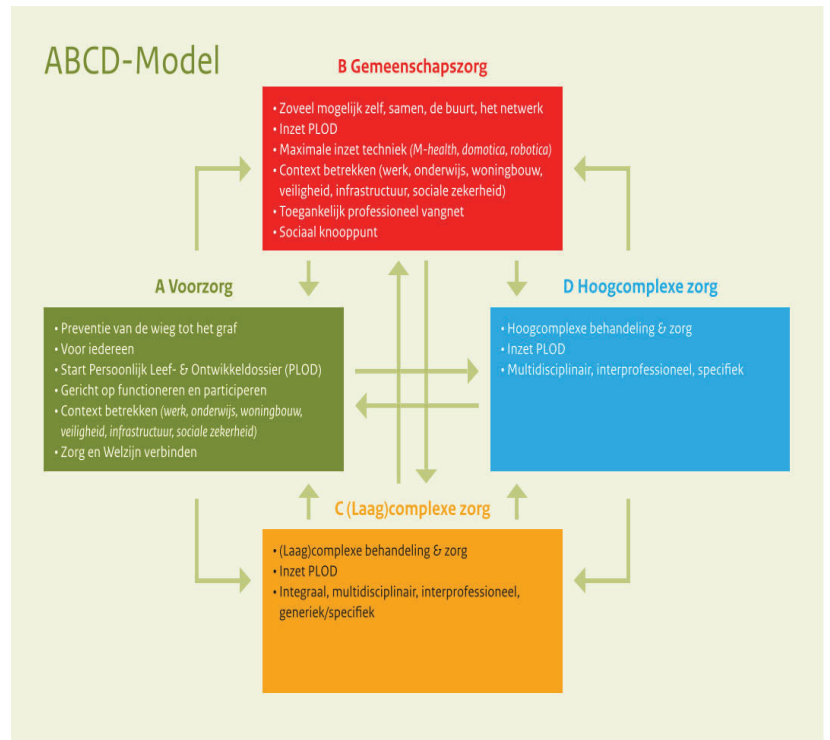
ABCD-Model

B Gemeenschapszorg

• Zoveel mogelijk zelf, samen, de buurt, het netwerk
• Inzet PLOD
• Maximale inzet techniek (M-health, domotica, robotica)
• Context betrekken (werk, onderwijs, woningbouw, veiligheid, infrastructuur, sociale zekerheid)
• Toegankelijk professioneel vangnet
• Sociaal knooppunt

A Voorzorg

• Preventie van de wieg tot het graf
• Voor iedereen
• Start Persoonlijk Leef- & Ontwikkeldossier (PLOD)
• Gericht op functioneren en participeren
• Context betrekken (werk, onderwijs, woningbouw, veiligheid, infrastructuur, sociale zekerheid)
• Zorg en Welzijn verbinden

D Hoogcomplexe zorg

• Hoogcomplexe behandeling & zorg
• Inzet PLOD
• Multidisciplinair, interprofessioneel, specifiek

C (Laag)complexe zorg

• (Laag)complexe behandeling & zorg
• Inzet PLOD
• Integraal, multidisciplinair, interprofessioneel, generiek/specifiek